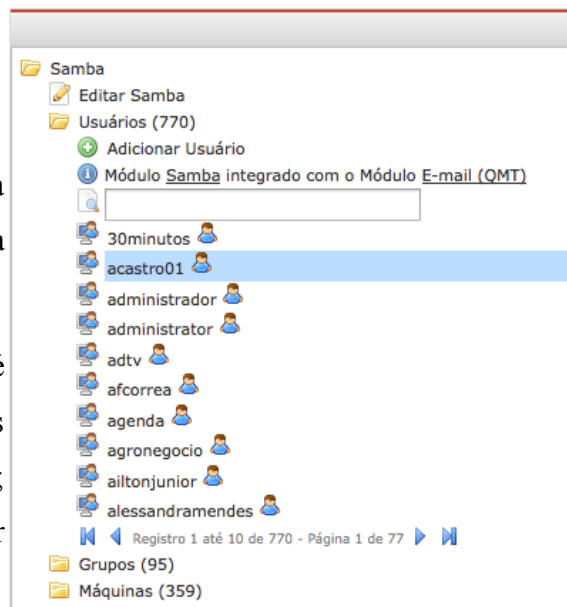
Samba
Editar Samba
Usuários (770)
Adicionar Usuário
Módulo Samba integrado com o Módulo E-mail (QMT)
30minutos
acastro01
administrador
administrator
adtv
afcorrea
agenda
agronegocio
ailtonjunior
alessandramendes
Registro 1 até 10 de 770 - Página 1 de 77
Grupos (95)
Máquinas (359)